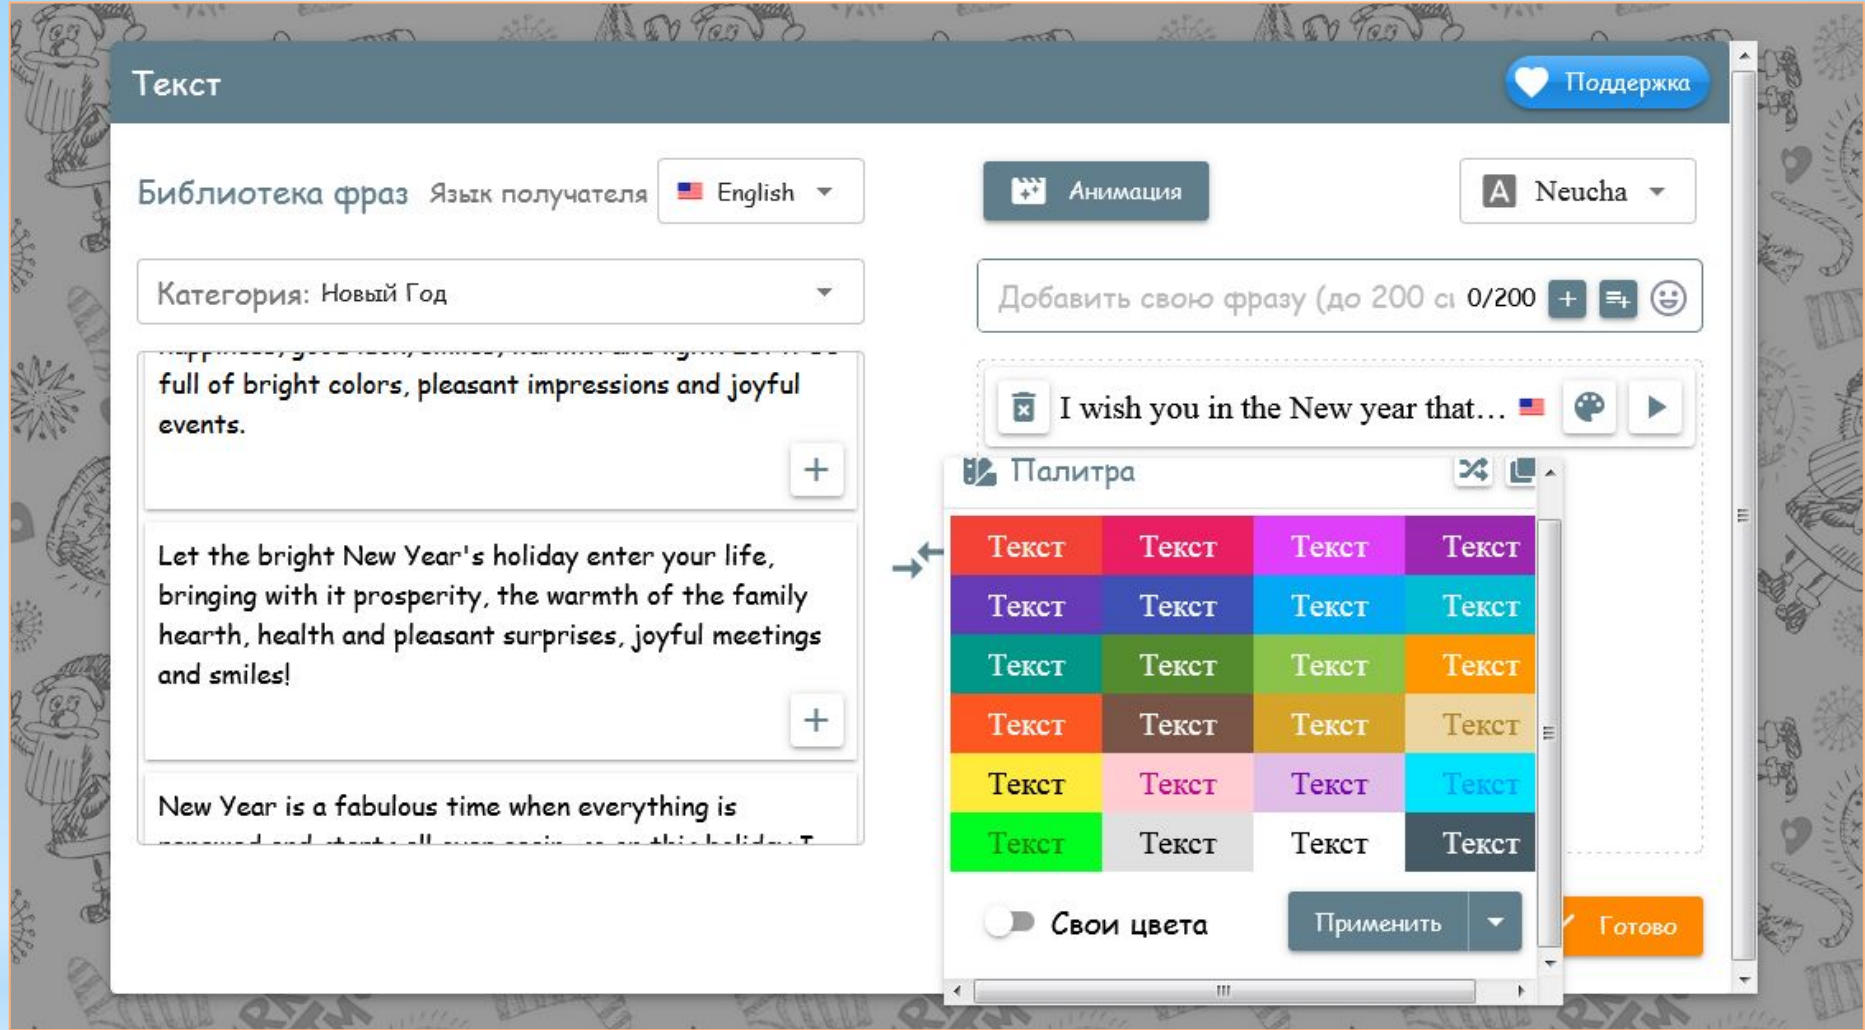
Текст

Поддержка

Библиотека фраз Язык получателя English

Анимация

Neucha

Категория: Новый Год

Добавить свою фразу (до 200 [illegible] 0/200

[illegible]

full of bright colors, pleasant impressions and joyful events.

+

I wish you in the New year that…

Палитра

Let the bright New Year's holiday enter your life, bringing with it prosperity, the warmth of the family hearth, health and pleasant surprises, joyful meetings and smiles!

+

| Текст | Текст | Текст | Текст |
|---|---|---|---|
| Текст | Текст | Текст | Текст |
| Текст | Текст | Текст | Текст |
| Текст | Текст | Текст | Текст |
| Текст | Текст | Текст | Текст |
| Текст | Текст | Текст | Текст |

New Year is a fabulous time when everything is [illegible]

Свои цвета

Применить

Готово